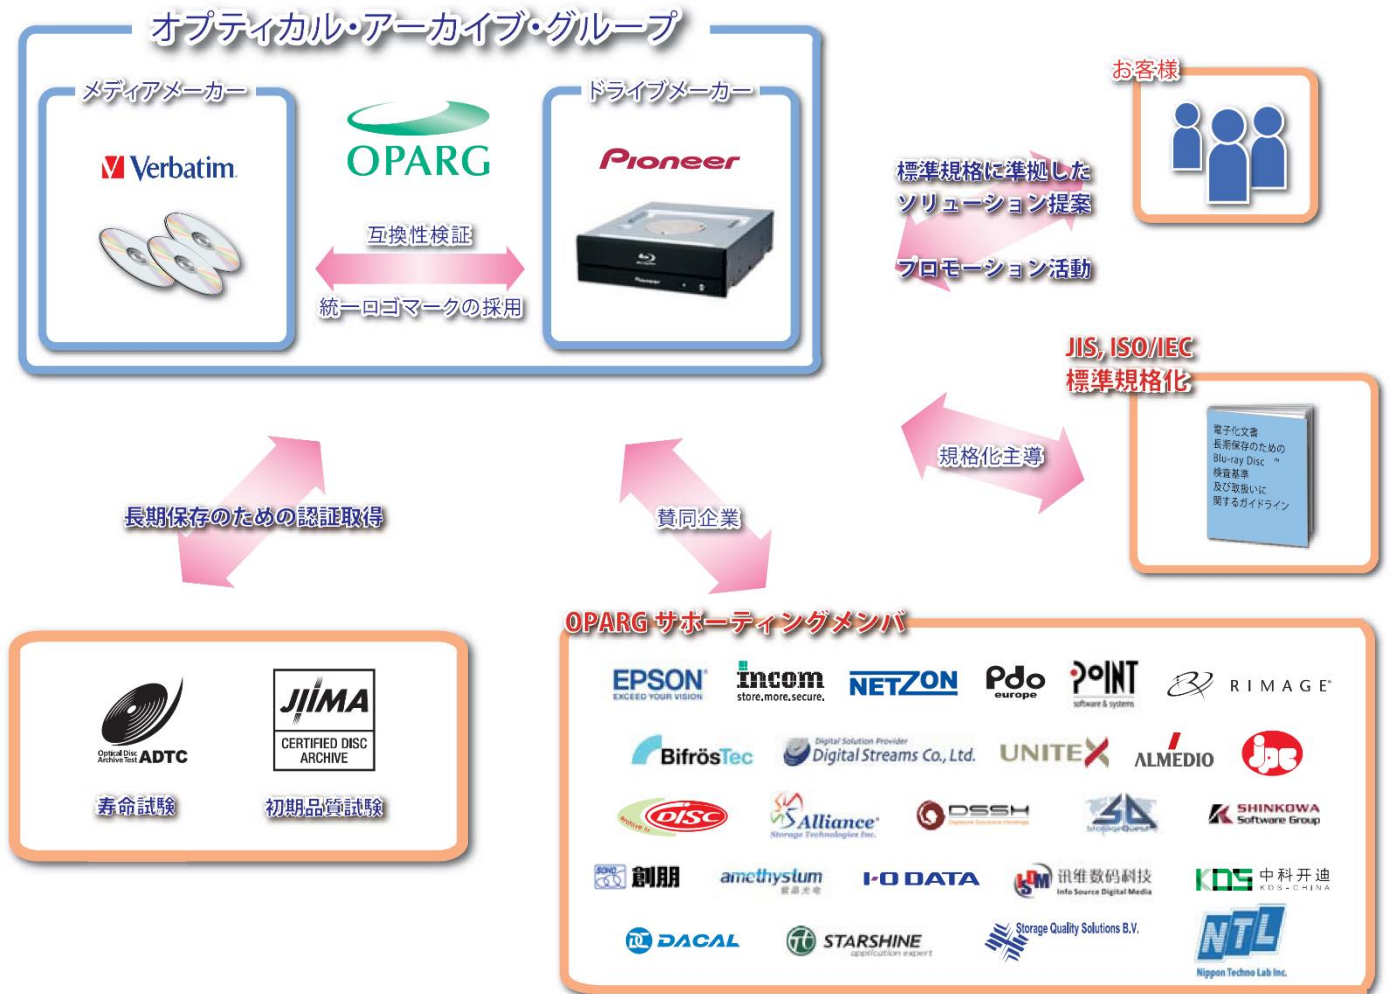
オプティカル・アーカイブ・グループ

メディアメーカー

Verbatim

OPARG

互換性検証

統一ロゴマークの採用

ドライブメーカー

Pioneer

お客様

標準規格に準拠した ソリューション提案

プロモーション活動

JIS, ISO/IEC 標準規格化

規格化主導

電子化文書 長期保存のための Blu-ray Disc™ 検査基準 及び取扱いに 関するガイドライン

長期保存のための認証取得

賛同企業

Optical Disc Archive Test ADTC

JIIMA CERTIFIED DISC ARCHIVE

寿命試験

初期品質試験

OPARG サポーティングメンバ

EPSON EXCEED YOUR VISION

incom store.more.secure.

NETZON

Pdo europe

POINT software & systems

RIMAGE

BifrösTec

Digital Solution Provider Digital Streams Co., Ltd.

UNITEX

ALMEDIO

DISC

Alliance Storage Technologies Inc.

DSSH

StorageQuest

SHINKOWA Software Group

SOHO 創朋

amethystum

I-O DATA

讯维数码科技 Info Source Digital Media

KDS 中科开迪 KDS-CHINA

DACAL

STARSHINE application expert

Storage Quality Solutions B.V.

NTL Nippon Techno Lab Inc.